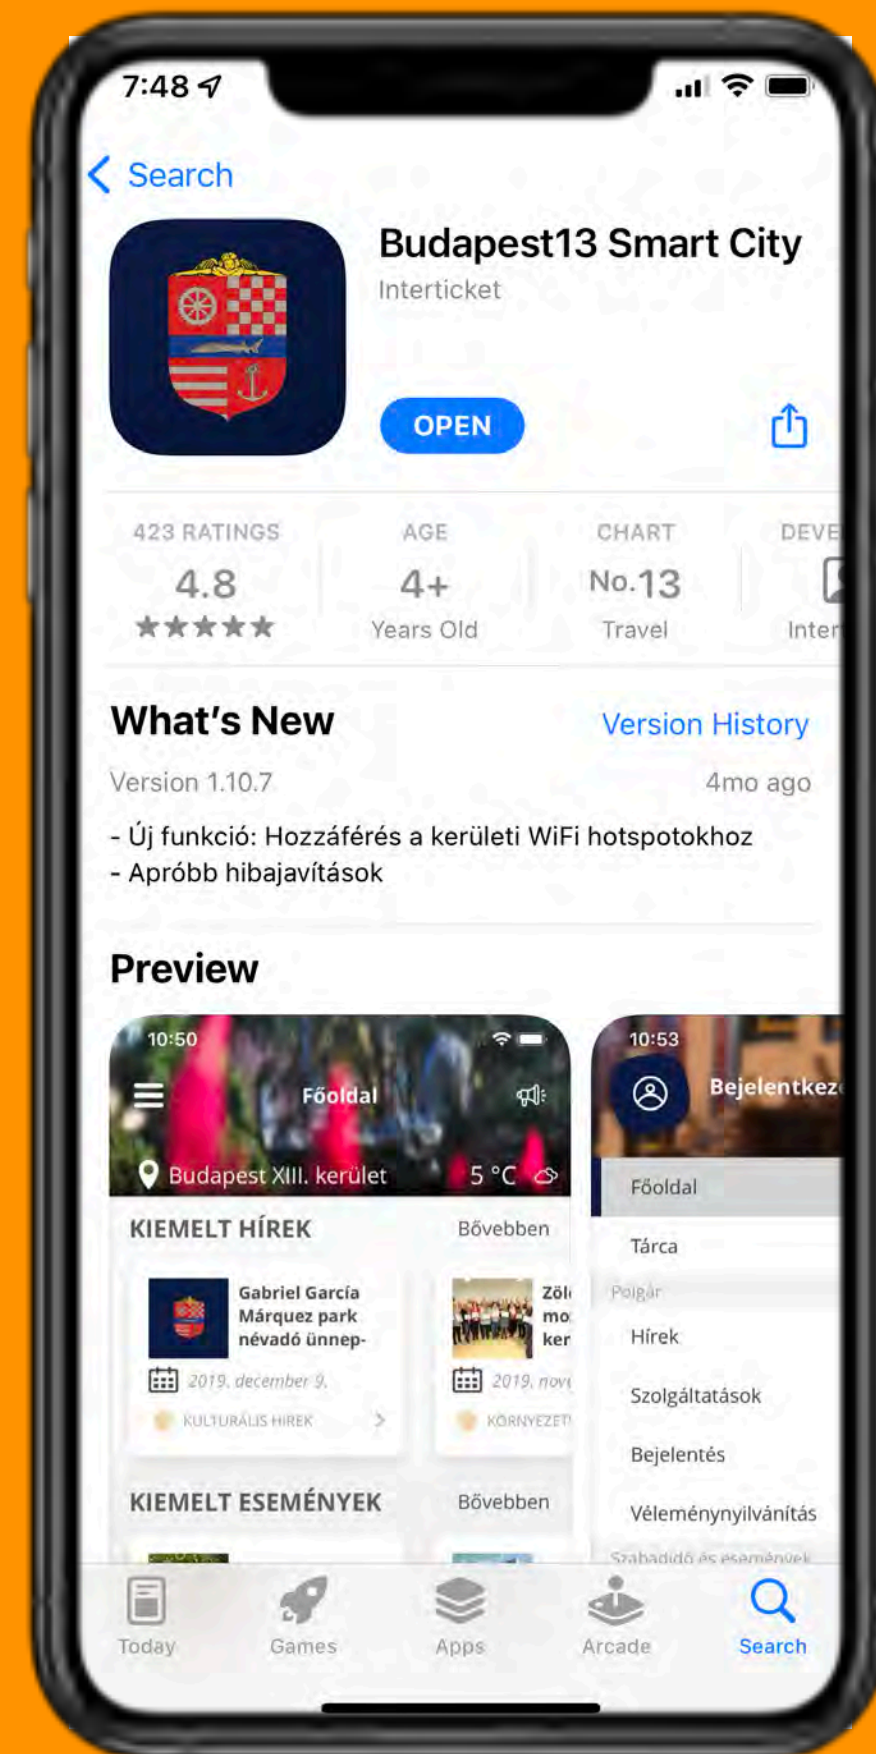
7:48

Search

Budapest13 Smart City
Interticket

OPEN

423 RATINGS
4.8
★★★★★

AGE
4+
Years Old

CHART
No.13
Travel

DEVE
Inter

What's New
Version History
Version 1.10.7
4mo ago
- Új funkció: Hozzáférés a kerületi WiFi hotspotokhoz
- Apróbb hibajavítások

Preview

10:50
Főoldal
Budapest XIII. kerület
5 °C
KIEMELT HÍREK
Bővebben
Gabriel García Márquez park névadó ünnep-
2019. december 9.
KULTURÁLIS HÍREK
Zöl mo ker
2019. nov
KÖRNYEZET
KIEMELT ESEMÉNYEK
Bővebben

10:53
Bejelentkez
Főoldal
Tárca
Polgár
Hírek
Szolgáltatások
Bejelentés
Véleménynyilvánítás
Szabadidő és események

Today
Games
Apps
Arcade
Search